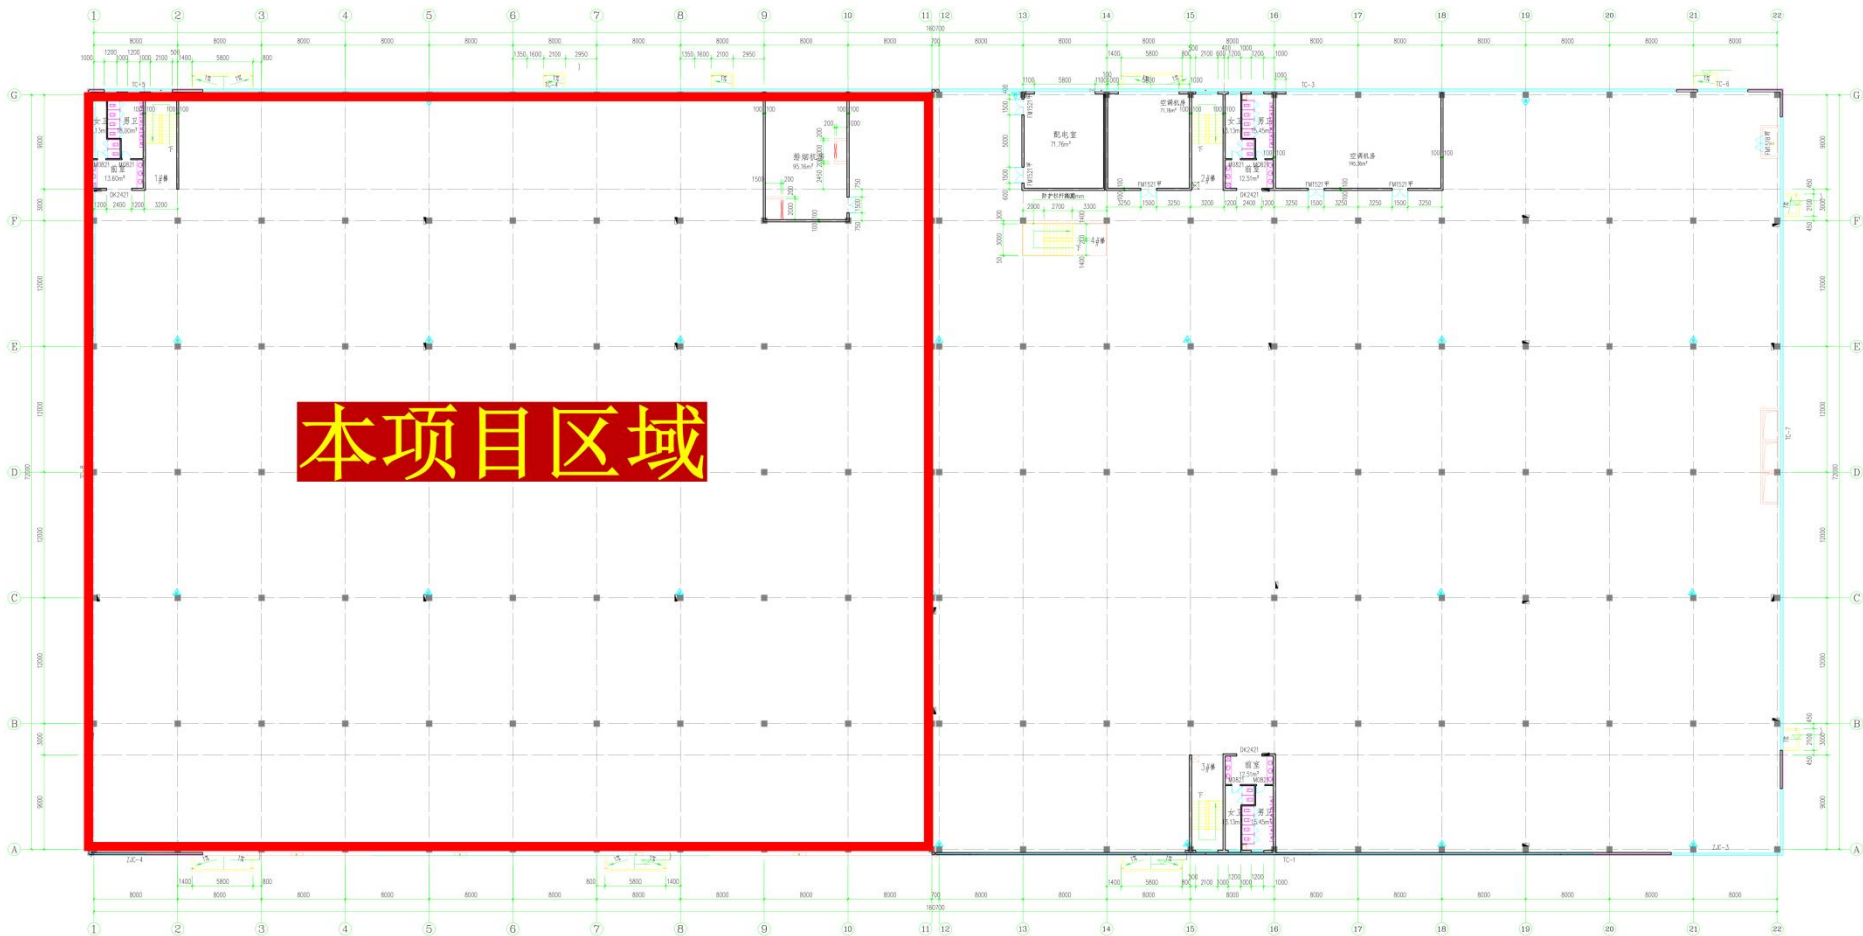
本项目区域

1 2 3 4 5 6 7 8 9 10 11 12 13 14 15 16 17 18 19 20 21 22

G
F
E
D
C
B
A

160700

配电室
空调机房
空调机房
排烟机房
女卫
男卫
前室
1#楼梯
2#楼梯
3#楼梯
4#楼梯

1 2 3 4 5 6 7 8 9 10 11 12 13 14 15 16 17 18 19 20 21 22